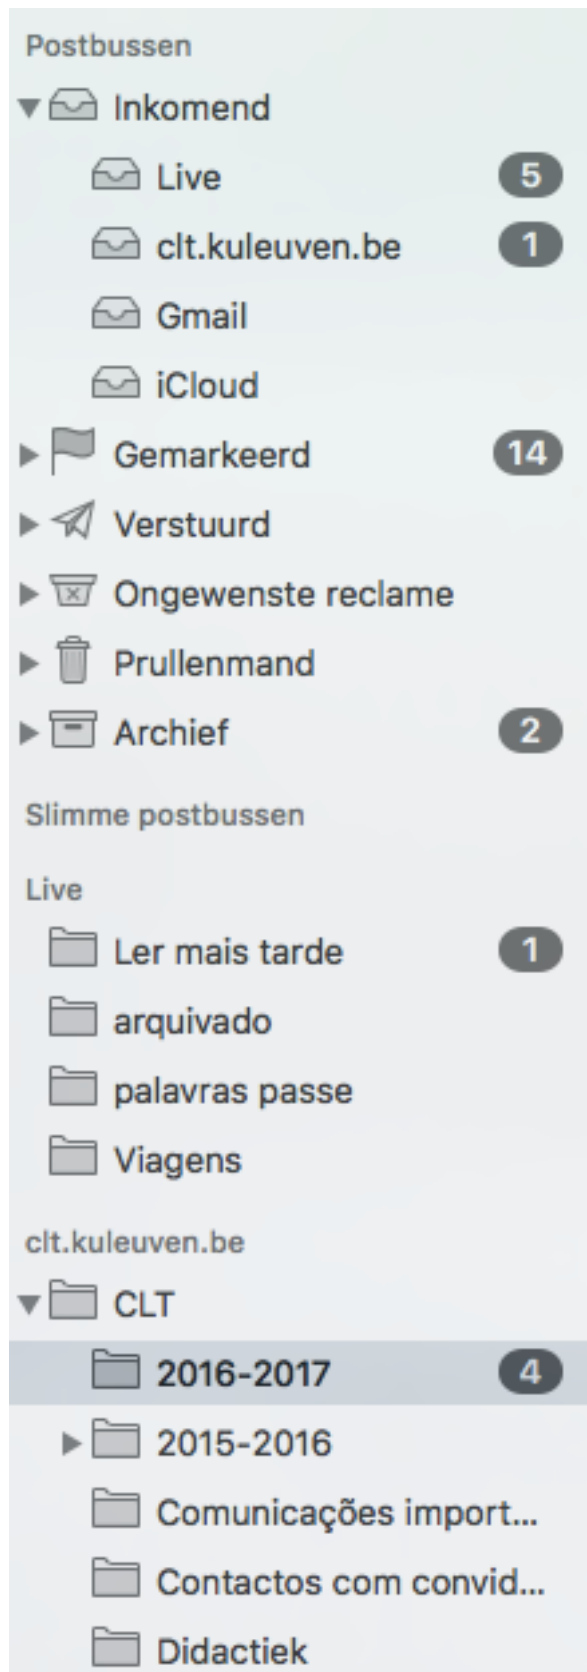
Postbussen

Inkomend

Live 5

clt.kuleuven.be 1

Gmail

iCloud

Gemarkeerd 14

Verstuurd

Ongewenste reclame

Prullenmand

Archief 2

Slimme postbussen

Live

Ler mais tarde 1

arquivado

palavras passe

Viagens

clt.kuleuven.be

CLT

2016-2017 4

2015-2016

Comunicações import...

Contactos com convid...

Didactiek